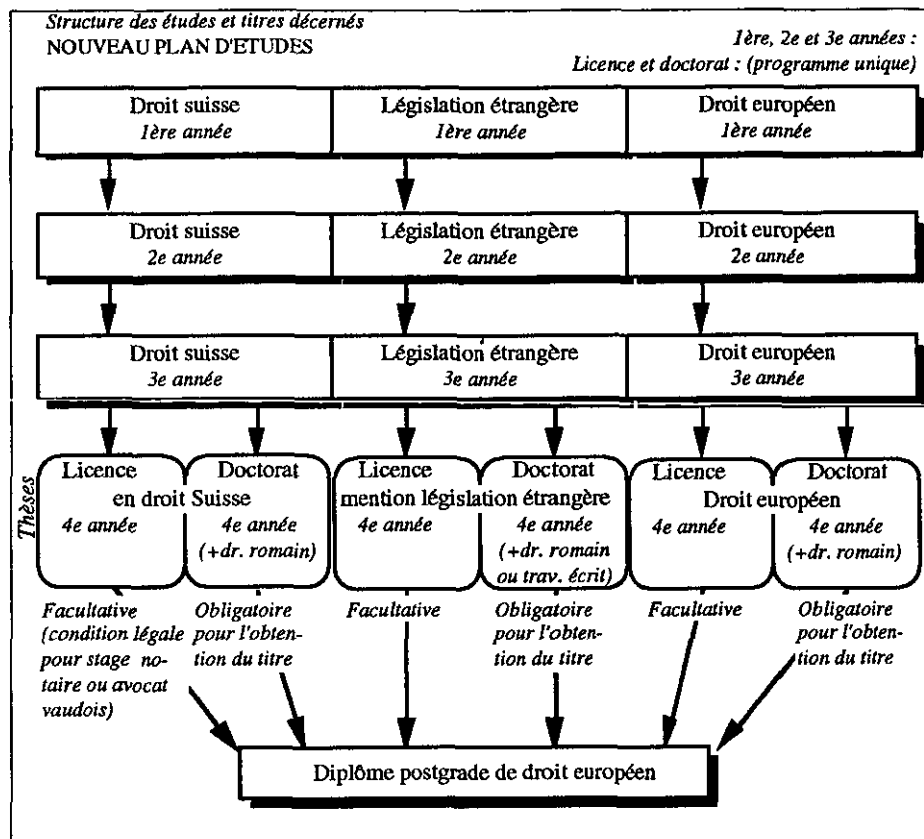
Structure des études et titres décernés
NOUVEAU PLAN D'ETUDES

1ère, 2e et 3e années :
Licence et doctorat : (programme unique)

Droit suisse
1ère année

Législation étrangère
1ère année

Droit européen
1ère année

Droit suisse
2e année

Législation étrangère
2e année

Droit européen
2e année

Droit suisse
3e année

Législation étrangère
3e année

Droit européen
3e année

Thèses

Licence en droit Suisse
4e année

Doctorat
4e année
(+dr. romain)

Licence mention législation étrangère
4e année

Doctorat
4e année
(+dr. romain ou trav. écrit)

Licence Droit européen
4e année

Doctorat
4e année
(+dr. romain)

Facultative (condition légale pour stage notaire ou avocat vaudois)

Obligatoire pour l'obtention du titre

Facultative

Obligatoire pour l'obtention du titre

Facultative

Obligatoire pour l'obtention du titre

Diplôme postgrade de droit européen